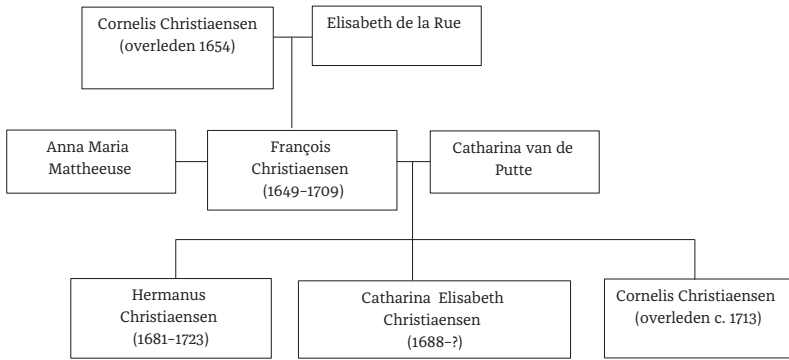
Cornelis Christiaensen (overleden 1654)

Elisabeth de la Rue

Anna Maria Mattheeuse

François Christiaensen (1649–1709)

Catharina van de Putte

Hermanus Christiaensen (1681–1723)

Catharina Elisabeth Christiaensen (1688–?)

Cornelis Christiaensen (overleden c. 1713)